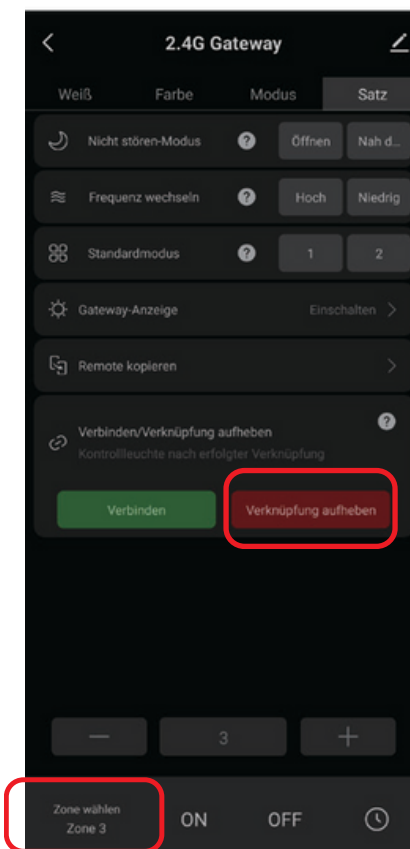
2.4G Gateway

Weiß Farbe Modus Satz

Nicht stören-Modus Öffnen Nah d...

Frequenz wechseln Hoch Niedrig

Standardmodus 1 2

Gateway-Anzeige Einschalten

Remote kopieren

Verbinden/Verknüpfung aufheben
Kontrollleuchte nach erfolgter Verknüpfung

Verbinden Verknüpfung aufheben

— 3 +

Zone wählen
Zone 3

ON OFF